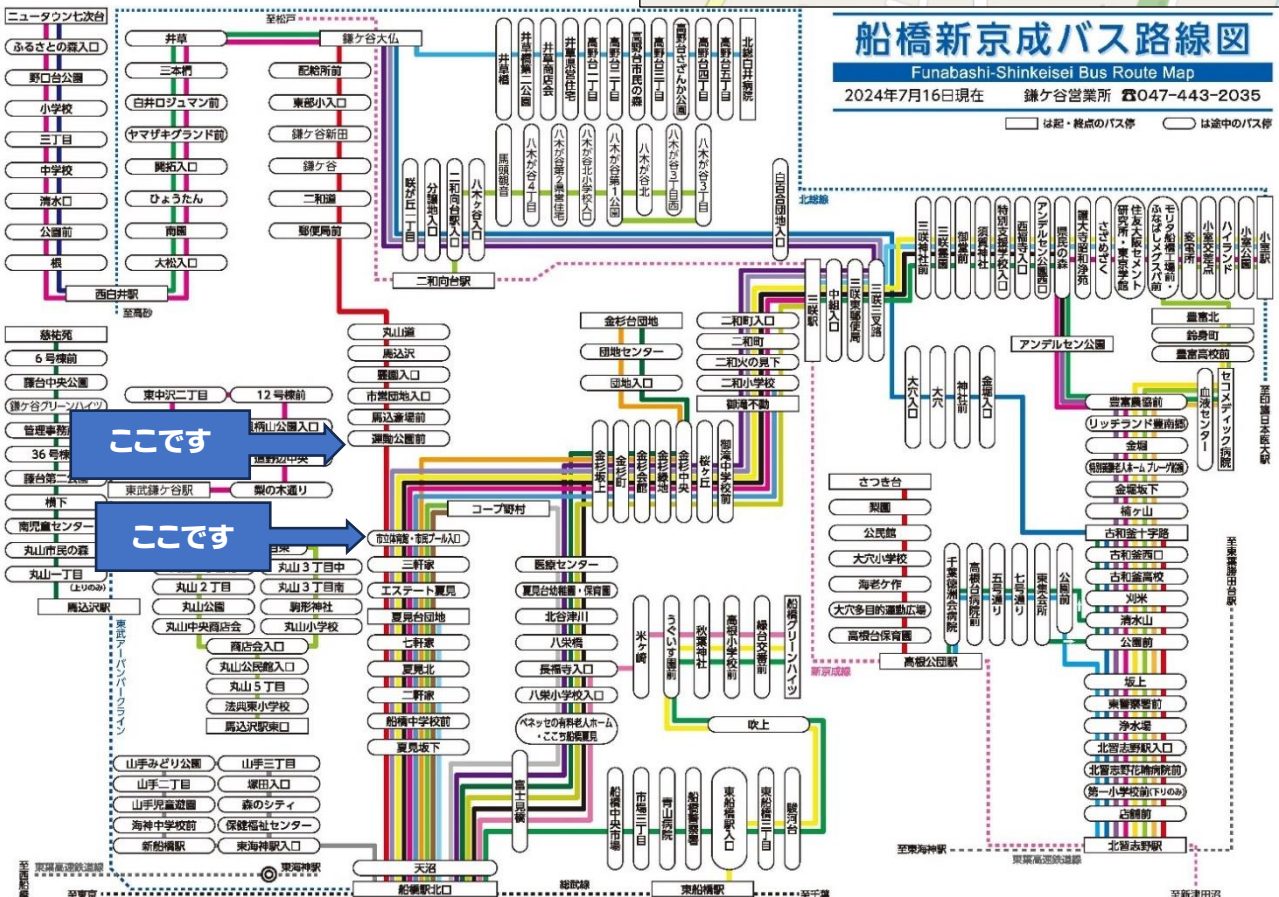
船橋新京成バス路線図
Funabashi-Shinkeisei Bus Route Map
2024年7月16日現在　鎌ケ谷営業所 ☎047-443-2035
は起・終点のバス停　は途中のバス停

ニュータウン七次台
ふるさとの森入口
野口台公園
小学校
三丁目
中学校
清水口
公園前
根
西白井駅
至高砂

井草
三本櫓
白井ロジュマン前
ヤマザキグランド前
開拓入口
ひょうたん
南郷
大松入口

至松戸
鎌ケ谷大仏
配給所前
東部小入口
鎌ケ谷新田
鎌ケ谷
二和道
郵便局前

井草橋
井草橋第一公園
井草商店会
井草県営住宅
高野台一丁目
高野台市民の森
高野台三丁目
高野台さざんか公園
高野台四丁目
高野台五丁目
北総白井病院

馬頭観音
八木が谷4丁目
八木が谷第2県営住宅
八木が谷北小学校入口
八木が谷第1公園
八木が谷北
八木が谷3丁目西
八木が谷3丁目

咲が丘一丁目
分譲地入口
二和向台駅入口
八木ケ谷入口
二和向台駅

白百合団地入口
北総線

三咲駅
中組入口
三咲郵便局
三咲三叉路
三咲神社前
三咲農園
御堂前
須賀神社
特別支援学校入口
西福寺入口
アンデルセン公園西
豊富の森
宝光寺坂下
大穴浄苑
きさめくさ
住友大阪セメント研究所・東京学館
モリタ船橋工場前・ふなばしメグスパ前
豊富小学校
小室交差点
ハイランド
小室公園
小室駅
豊富北
鈴身町
豊富高校前
アンデルセン公園

大穴入口
大穴
神社前
金堀入口

丸山道
馬込沢
霊園入口
市営団地入口
馬込霊園前
運動公園前

慈祐苑
6号棟前
藤台中央公園
鎌ケ谷グリーンハイツ
管理事務所
36号棟
藤台第二公園
横下
南児童センター
丸山市民の森
丸山一丁目
(上りのみ)
馬込沢駅

東中沢二丁目
12号棟前
丸山公園入口
中央
東武鎌ケ谷駅
梨の木通り

ここです
ここです

市立体育館・市民プール入口
三軒家
エステート夏見
夏見台団地
七軒家
夏見北
二軒家
船橋中学校前
夏見坂下

丸山2丁目
丸山3丁目中
丸山公園
丸山3丁目南
丸山中央商店会
駒形神社
丸山小学校
商店会入口
丸山公民館入口
丸山5丁目
法典東小学校
馬込沢駅東口

東武アーバンパークライン

コープ野村

金杉台団地
団地センター
団地入口

二和町入口
二和町
二和火の見下
二和小学校
御滝不動

金杉坂上
金杉町
金杉台西
金杉線通
金杉中央
桜ケ丘
御滝中学校前

医療センター
夏見台幼稚園・保育園
北谷津川
八栄橋
長福寺入口
八栄小学校入口
ベネッセの有料老人ホーム・ここち船橋夏見

米ヶ崎
うぐいす園前
秋葉神社
高根小学校前
緑台交番前
船橋グリーンハイツ
吹上

富士見橋
船橋中央市場
市場三丁目
青山病院
船橋警察署
東船橋駅入口
東船橋三丁目
駿河台

さつき台
梨園
公民館
大穴小学校
海老ケ作
大穴多目的運動広場
高根台保育園
高根公団駅
新京成線

千葉徳洲会病院
高根台病院前
五号通り
七号通り
東集会所
公園前

至印西牧の原
至日本医大
セコメディック病院
血液センター
豊富農協前
リッチランド豊富郷
金堀
特別養護老人ホームブレーグ船橋
金堀坂下
楠ケ山
古和釜十字路
古和釜西口
古和釜高校
刈米
清水山
公園前
坂上
東警察署前
浄水場
北習志野駅入口
北習志野花輪病院前
第一小学校前(下りのみ)
店舗前
北習志野駅
至東葉勝田台駅

山手みどり公園
山手三丁目
山手二丁目
塚田入口
山手児童遊園
森のシティ
海神中学校前
保健福祉センター
新船橋駅
東海神駅入口
東海神駅
東葉高速鉄道線
天沼
船橋駅北口
総武線
東船橋駅
至海神駅
至千葉
至東京
至西船橋
至新津田沼